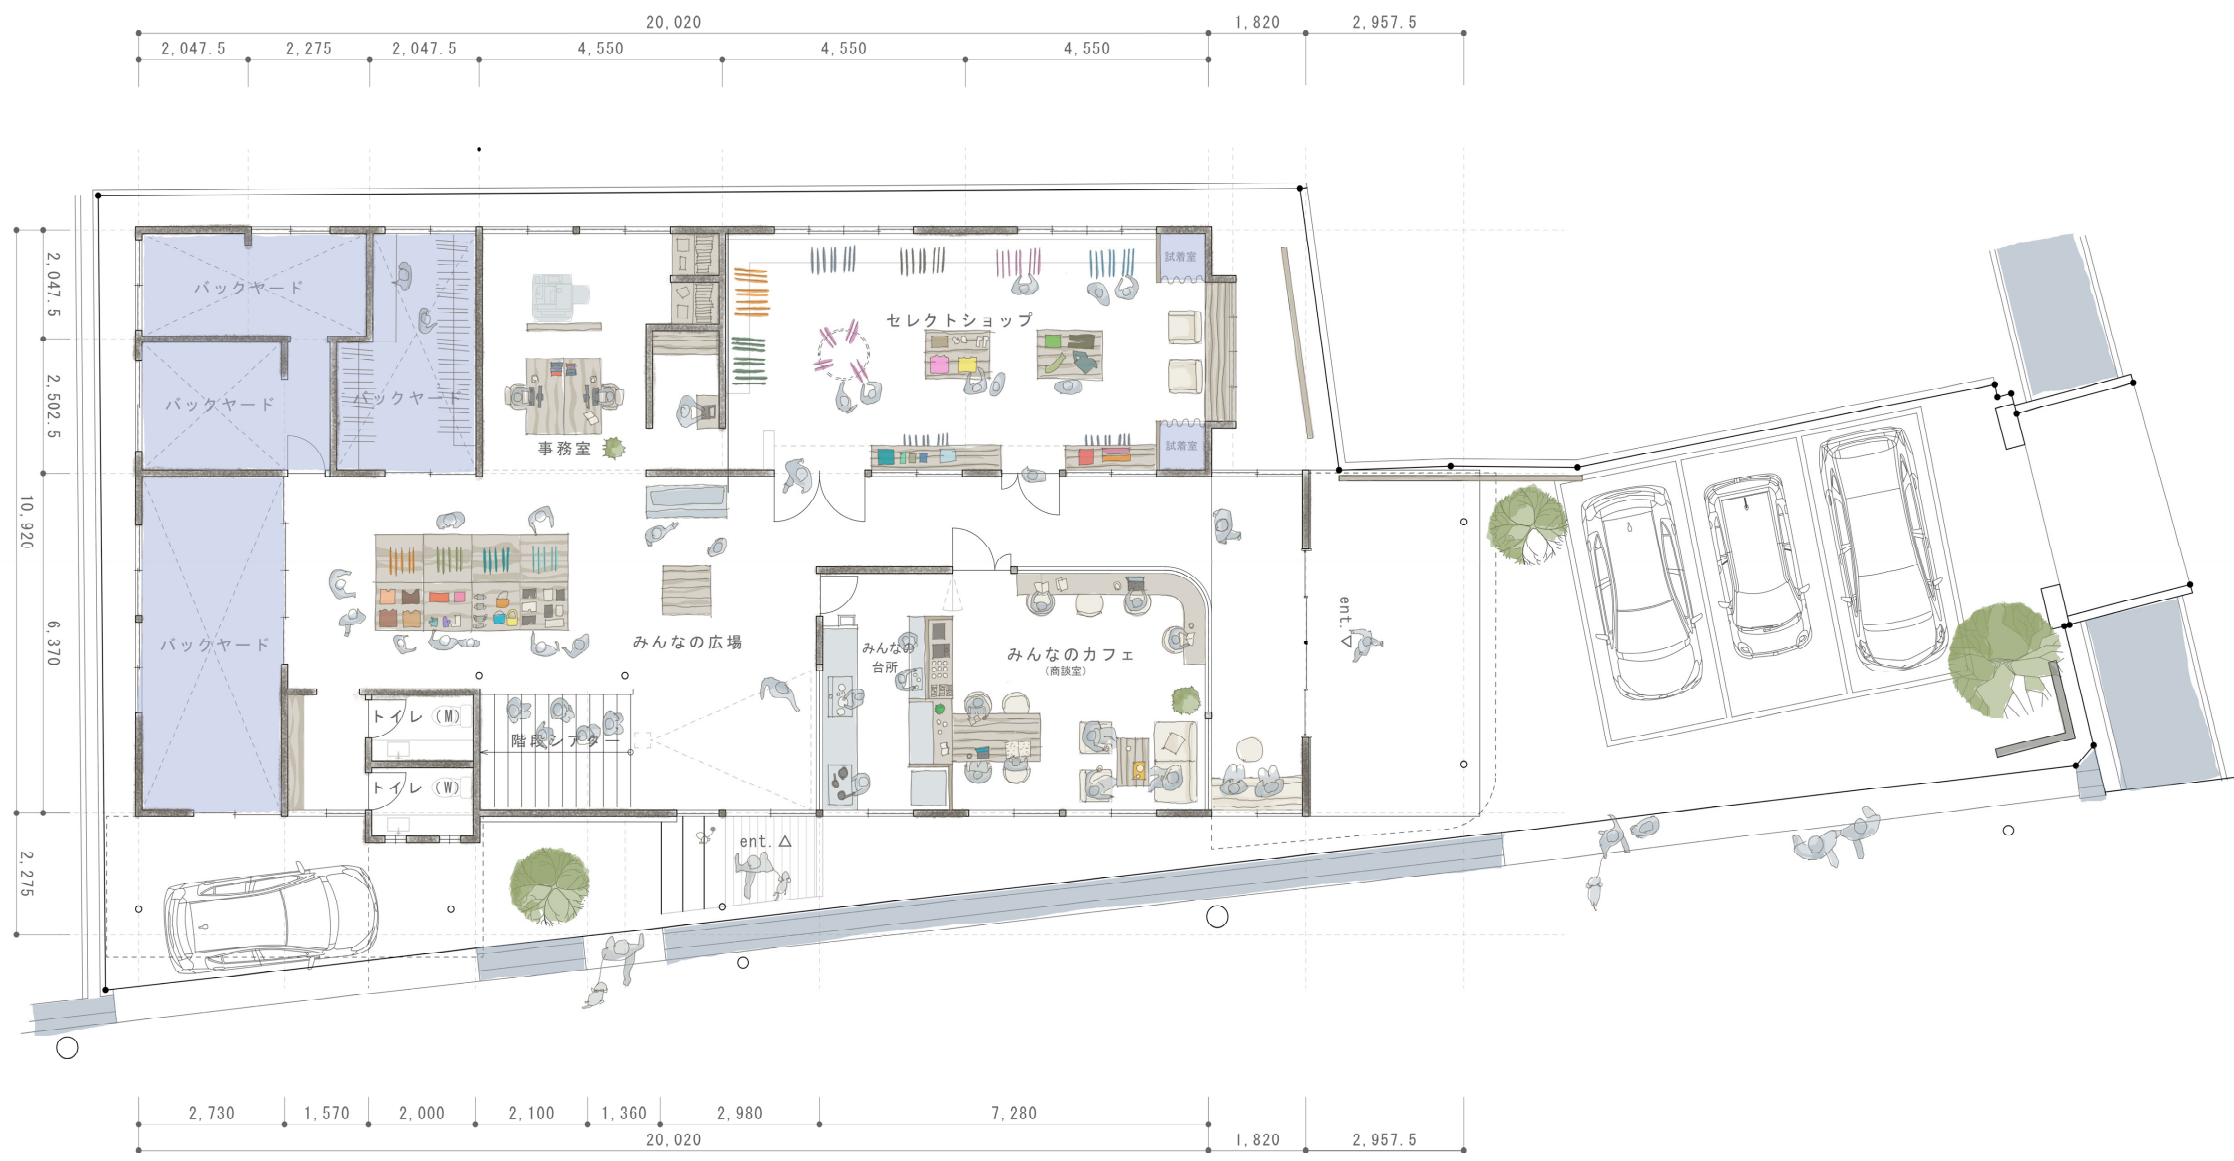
20,020　1,820　2,957.5
2,047.5　2,275　2,047.5　4,550　4,550　4,550

2,047.5
2,502.5
10,920
6,370
2,275

バックヤード
バックヤード
バックヤード
バックヤード
事務室
試着室
セレクトショップ
試着室
みんなの広場
みんなの台所
みんなのカフェ
(商談室)
ent.
トイレ (M)
トイレ (W)
階段シアター
ent.

2,730　1,570　2,000　2,100　1,360　2,980　7,280
20,020　1,820　2,957.5